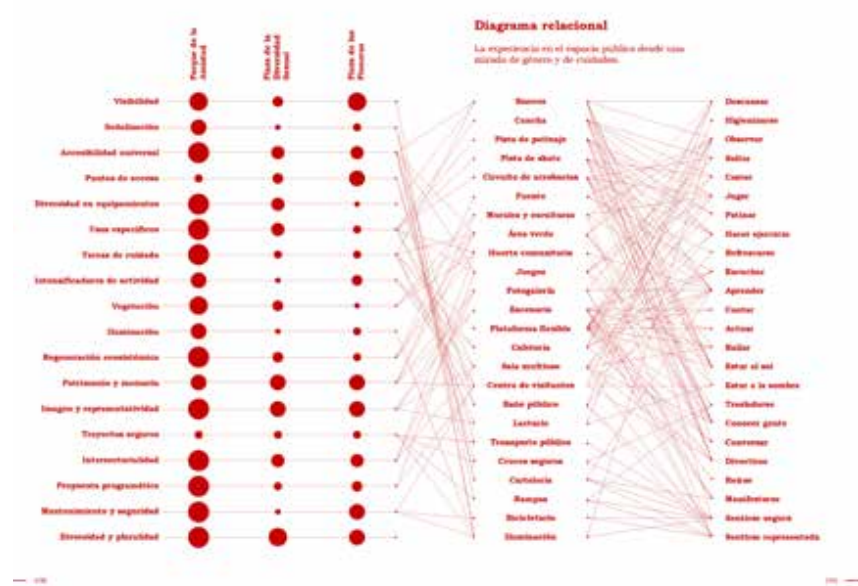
Parque de la Amistad

Plaza de la Diversidad Sexual

Plaza de los Pioneros

Diagrama relacional

La experiencia en el espacio público desde una mirada de género y de cuidados.

Visibilidad
Señalización
Accesibilidad universal
Puntos de acceso
Diversidad en equipamientos
Usos específicos
Tareas de cuidado
Intensificadores de actividad
Vegetación
Iluminación
Regeneración económica
Patrimonio y memoria
Imagen y representatividad
Trayectos seguros
Intersectorialidad
Propuesta programática
Mantenimiento y seguridad
Diversidad y pluralidad

Bancos
Cancha
Pista de patinaje
Pista de skate
Circuito de acrobacias
Fuente
Murales y esculturas
Área verde
Huerta comunitaria
Juegos
Fotogalería
Escenario
Plataforma flexible
Cafetería
Sala multiuso
Centro de visitantes
Baño público
Lactario
Transporte público
Cruces seguros
Cartelería
Rampas
Bicicletario
Iluminación

Descansar
Higienizarse
Observar
Bailar
Comer
Jugar
Patinar
Hacer ejercicio
Refrescarse
Escuchar
Aprender
Cantar
Actuar
Bailar
Estar al sol
Estar a la sombra
Trasladarse
Conocer gente
Conversar
Divertirse
Reírse
Manifestarse
Sentirse seguro
Sentirse representado

108

109